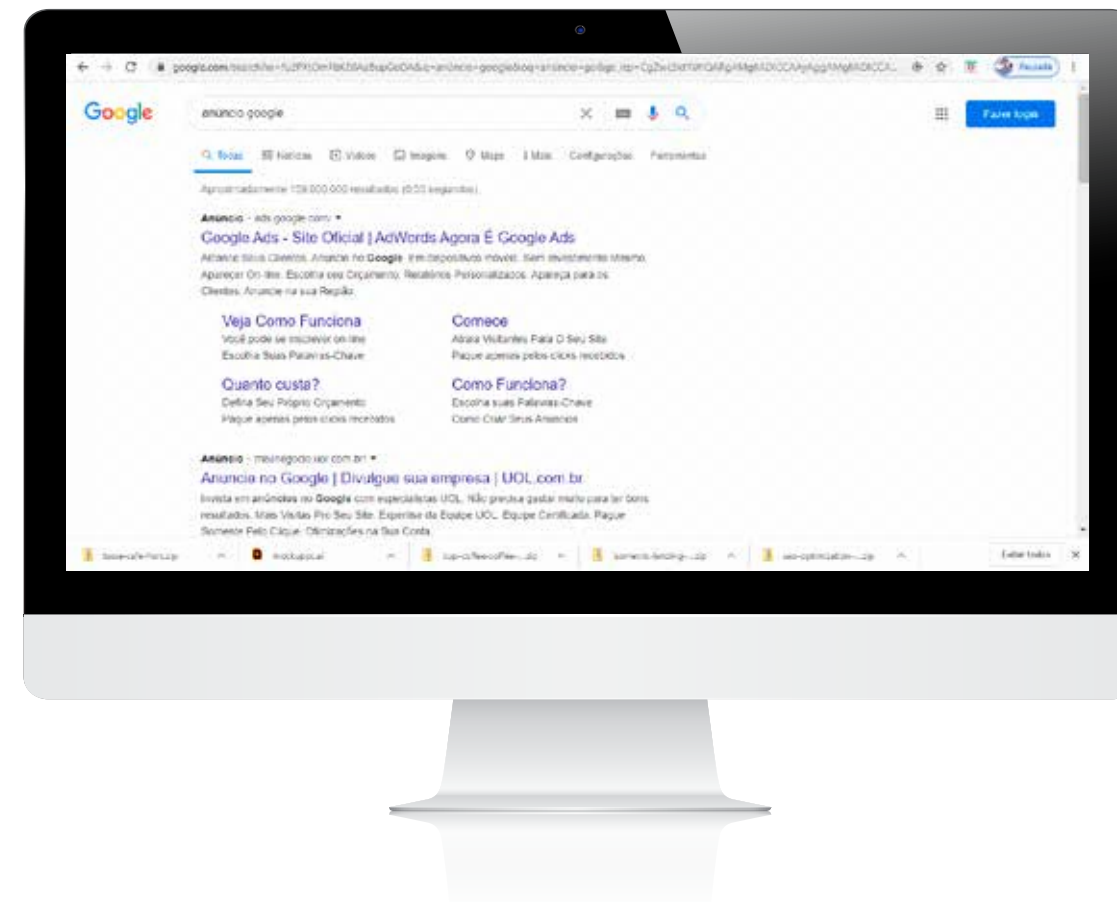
google.com/search?q=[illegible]

Google

anúncio google

Fazer login

Todas   Notícias   Vídeos   Imagens   Maps   Mais   Configurações   Ferramentas

Aproximadamente 109.000.000 resultados (0,53 segundos)

Anúncio · ads.google.com ▾
Google Ads - Site Oficial | AdWords Agora É Google Ads
Atraia Seus Clientes. Anuncie no Google. Em dispositivos móveis. Sem investimento mínimo. Aparecer On-line. Escolha seu Orçamento. Relatórios Personalizados. Apareça para os Clientes. Anuncie na sua Região.

Veja Como Funciona
Você pode se inscrever on-line
Escolha Suas Palavras-Chave

Comece
Atraia Visitantes Para O Seu Site
Pague apenas pelos cliques recebidos

Quanto custa?
Defina Seu Próprio Orçamento
Pague apenas pelos cliques recebidos

Como Funciona?
Escolha suas Palavras-Chave
Como Criar Seus Anúncios

Anúncio · meunegocio.uol.com.br ▾
Anúncio no Google | Divulgue sua empresa | UOL.com.br
Invista em anúncios no Google com especialistas UOL. Não precisa gastar muito para ter bons resultados. Mais Visitas Pro Seu Site. Expertise da Equipe UOL. Equipe Certificada. Pague Somente Pelo Clique. Otimizações na Sua Conta.

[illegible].zip   mockup.ai   cup-coffee-coffee-....zip   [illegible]-landing-....zip   seo-optimization-....zip   Exibir todos